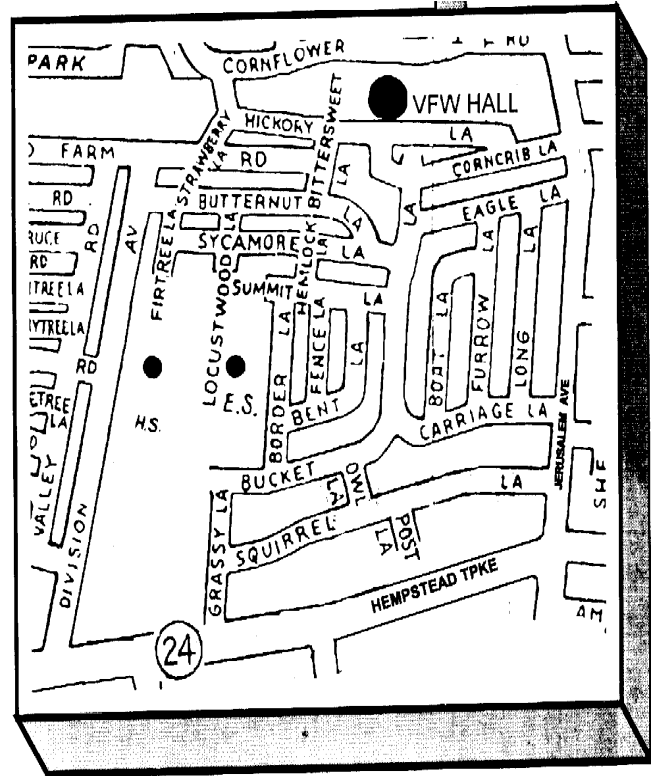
PARK
CORNFLOWER
F RD
VFW HALL
HICKORY
LA
FARM
KA RD
STRAWBERRY
BITTERSWEET
LA
CORNCRIB LA
RD
BUTTERNUT
LA
LA
EAGLE LA
RUCE
RD
AV
FIRTREE LA
SYCAMORE
HEMLOCK
LA
LA
LA
RD
TREE LA
SUMMIT
LA
YTREE LA
LOCUSTWOOD
FENCE LA
LA
FURROW
LONG
RD
E.S.
BORDER LA
LA
BOAT LA
ETREE LA
H.S.
BENT
CARRIAGE LA
JERUSALEM AVE
VALLEY
BUCKET
OWL
LA
LA
SHE
DIVISION
GRASSY LA
SQUIRREL
POST LA
HEMPSTEAD TPKE
AM
24